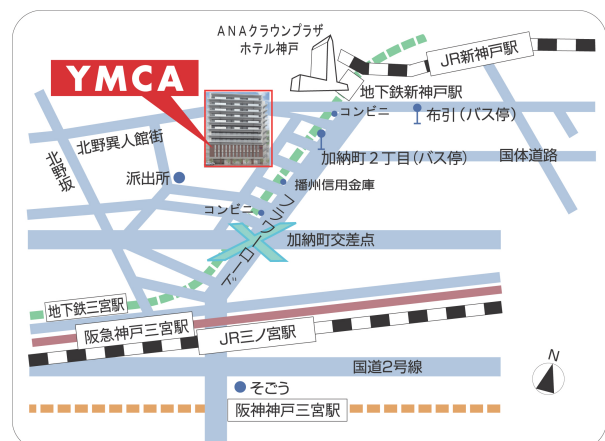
YMCA

ANAクラウンプラザ
ホテル神戸

JR新神戸駅

地下鉄新神戸駅

コンビニ

布引（バス停）

北野異人館街

加納町２丁目（バス停）

国体道路

北野坂

派出所

播州信用金庫

コンビニ

フラワーロード

加納町交差点

地下鉄三宮駅

阪急神戸三宮駅

JR三ノ宮駅

国道2号線

N

そごう

阪神神戸三宮駅